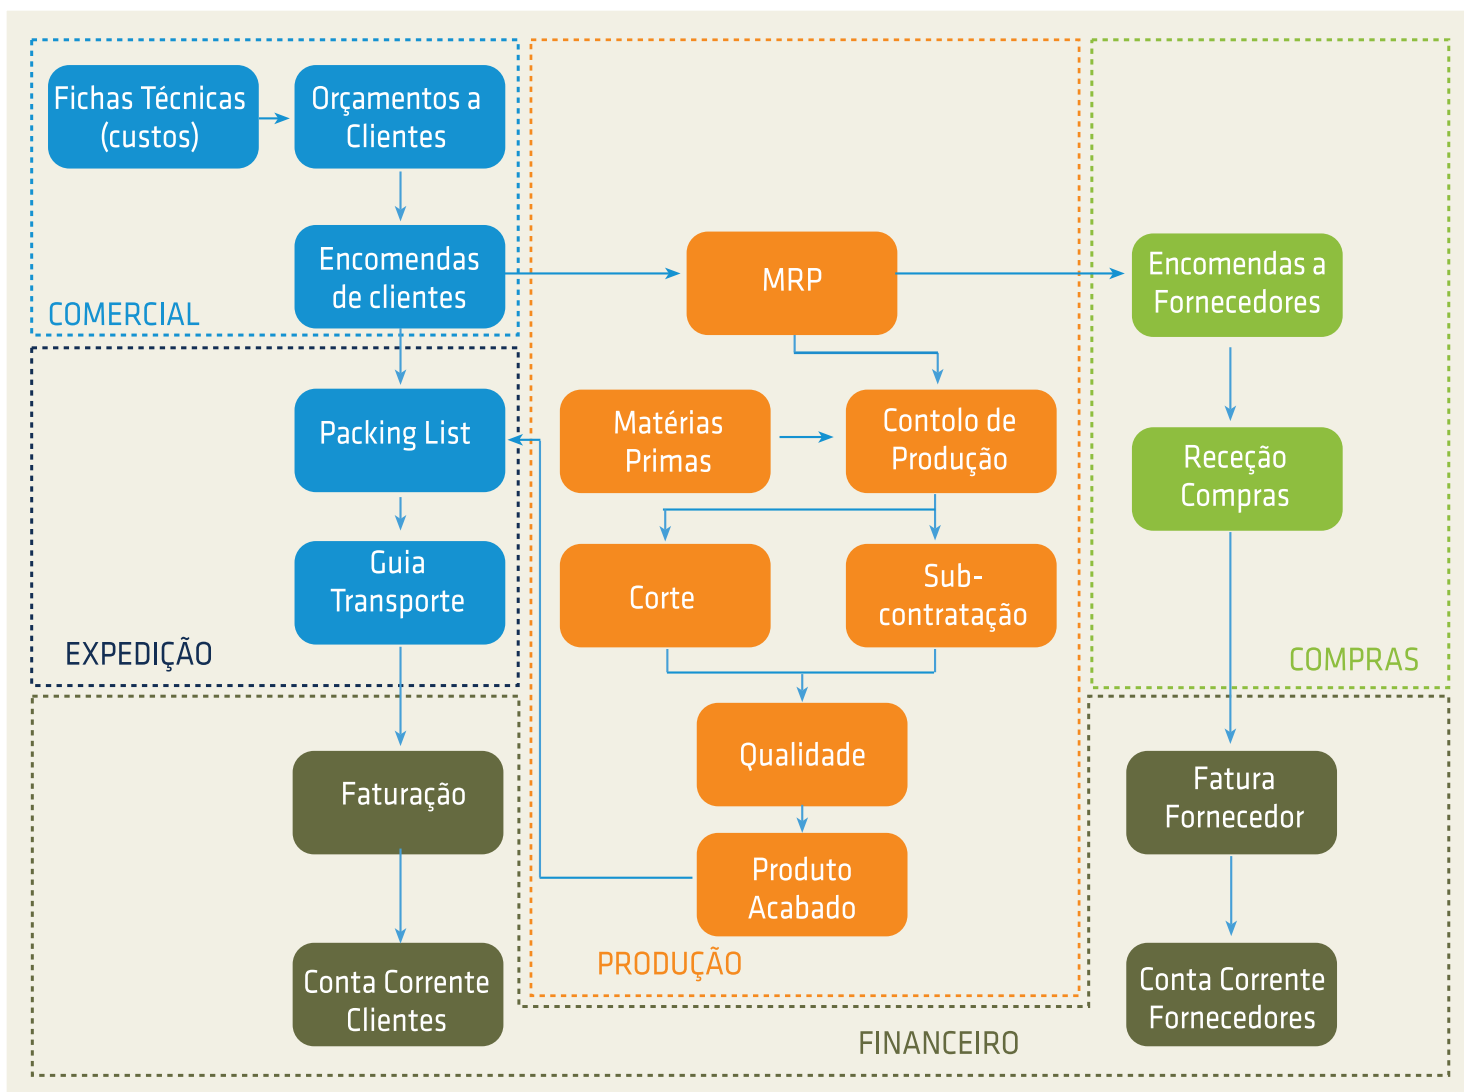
Fichas Técnicas (custos)

Orçamentos a Clientes

Encomendas de clientes

COMERCIAL

MRP

Encomendas a Fornecedores

Packing List

Matérias Primas

Contolo de Produção

Receção Compras

Guia Transporte

Corte

Subcontratação

EXPEDIÇÃO

COMPRAS

Qualidade

Faturação

Fatura Fornecedor

Produto Acabado

Conta Corrente Clientes

PRODUÇÃO

Conta Corrente Fornecedores

FINANCEIRO